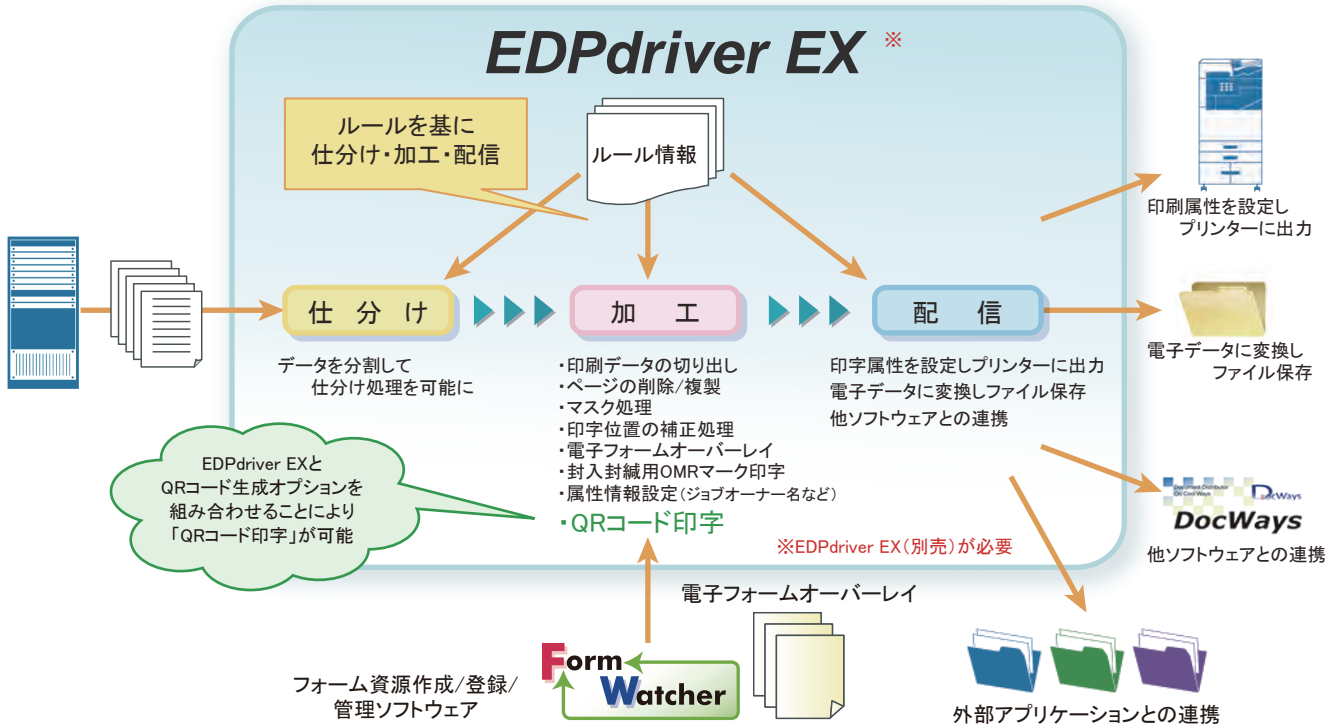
EDPdriver EX ※

ルールを基に
仕分け・加工・配信

ルール情報

仕 分 け

加 工

配 信

データを分割して
仕分け処理を可能に

・印刷データの切り出し
・ページの削除/複製
・マスク処理
・印字位置の補正処理
・電子フォームオーバーレイ
・封入封緘用OMRマーク印字
・属性情報設定（ジョブオーナー名など）
・QRコード印字

印字属性を設定しプリンターに出力
電子データに変換しファイル保存
他ソフトウェアとの連携

EDPdriver EXと
QRコード生成オプションを
組み合わせることにより
「QRコード印字」が可能

※EDPdriver EX（別売）が必要

電子フォームオーバーレイ

Form
Watcher

フォーム資源作成/登録/
管理ソフトウェア

印刷属性を設定し
プリンターに出力

電子データに変換し
ファイル保存

DocWays
DocWays
他ソフトウェアとの連携

外部アプリケーションとの連携